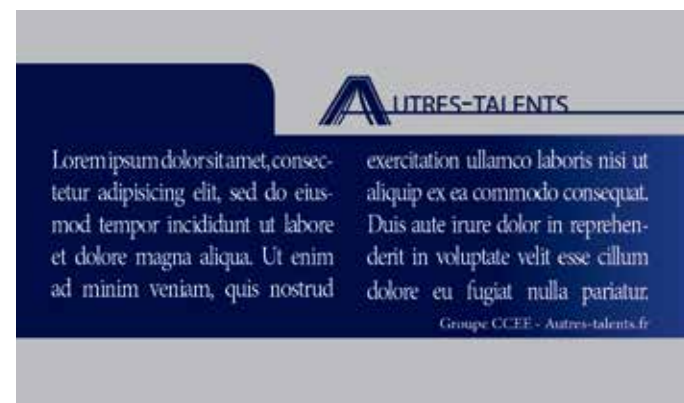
AUTRES-TALENTS

Loremipsumdolorsitamet,consectetur adipisicing elit, sed do eiusmod tempor incididunt ut labore et dolore magna aliqua. Ut enim ad minim veniam, quis nostrud

exercitation ullamco laboris nisi ut aliquip ex ea commodo consequat. Duis aute irure dolor in reprehenderit in voluptate velit esse cillum dolore eu fugiat nulla pariatur.

Groupe CCEE - Autres-talents.fr